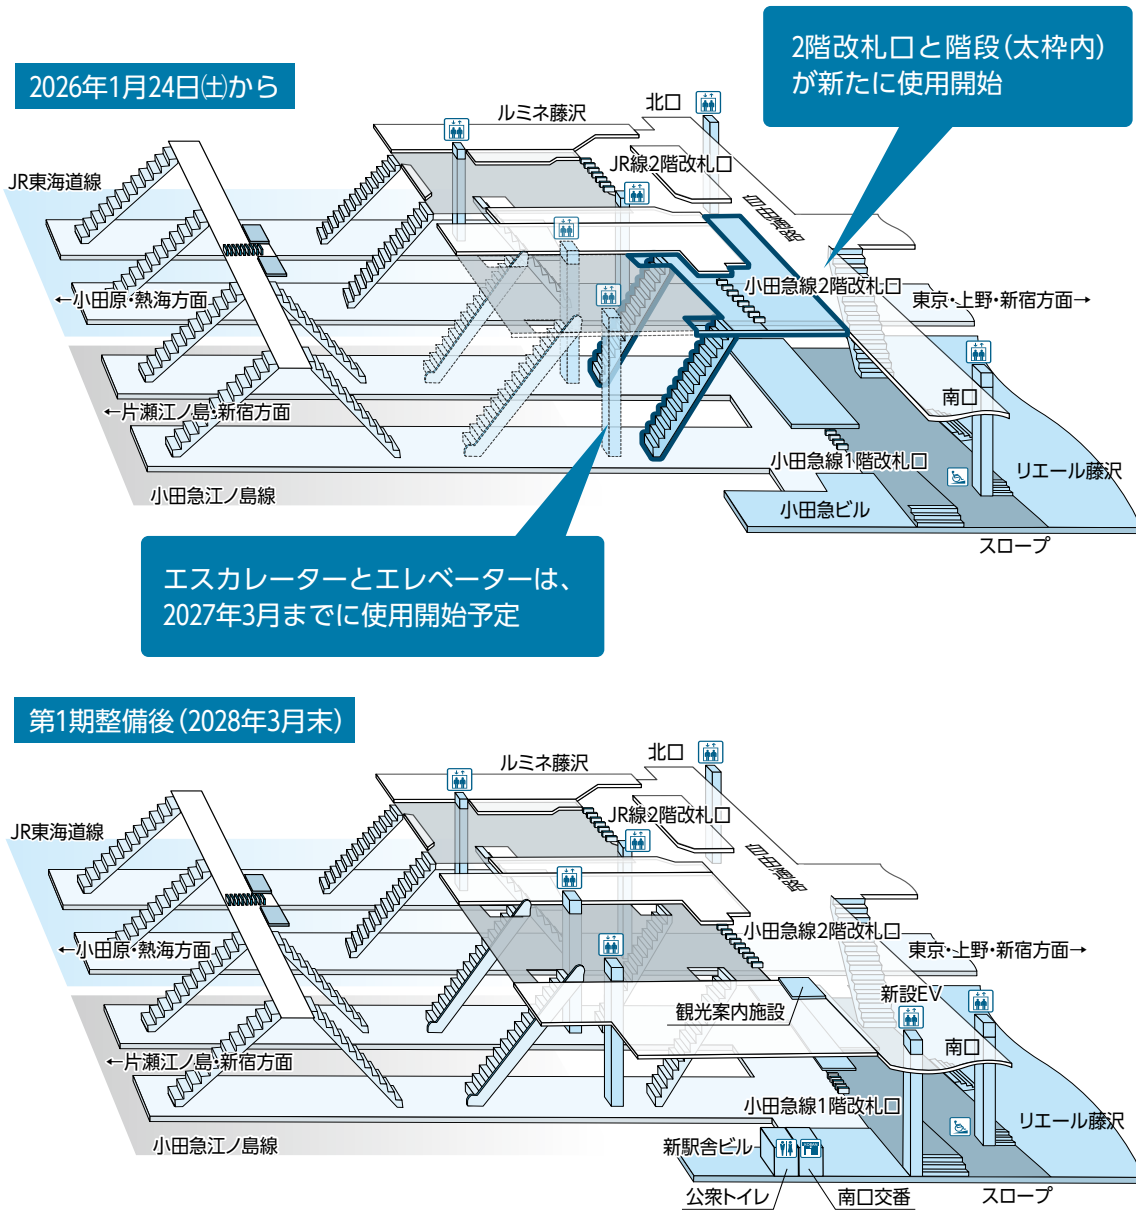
2026年1月24日(土)から

2階改札口と階段(太枠内)が新たに使用開始

ルミネ藤沢
北口
JR線2階改札口
自由通路
JR東海道線
←小田原・熱海方面
小田急線2階改札口
東京・上野・新宿方面→
←片瀬江ノ島・新宿方面
南口
小田急線1階改札口
リエール藤沢
小田急江ノ島線
小田急ビル
スロープ

エスカレーターとエレベーターは、2027年3月までに使用開始予定

第1期整備後(2028年3月末)

ルミネ藤沢
北口
JR線2階改札口
自由通路
JR東海道線
←小田原・熱海方面
小田急線2階改札口
東京・上野・新宿方面→
新設EV
観光案内施設
←片瀬江ノ島・新宿方面
南口
小田急線1階改札口
リエール藤沢
小田急江ノ島線
新駅舎ビル
公衆トイレ
南口交番
スロープ